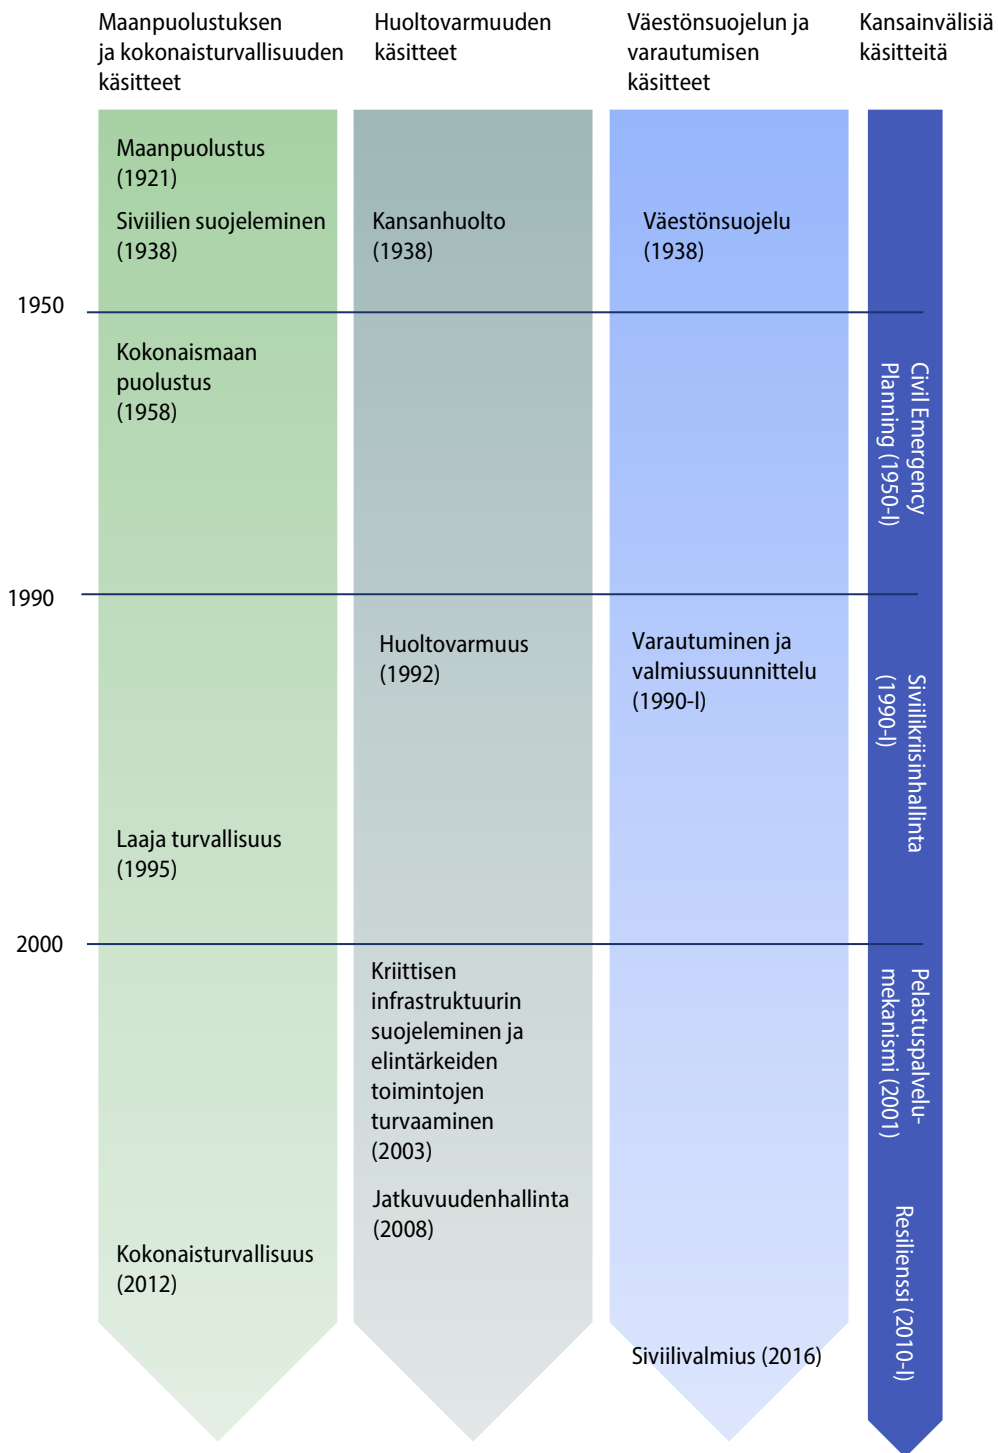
Maanpuolustuksen ja kokonaisturvallisuuden käsitteet

Huoltovarmuuden käsitteet

Väestönsuojelun ja varautumisen käsitteet

Kansainvälisiä käsitteitä

Maanpuolustus (1921)

Siviilien suojeleminen (1938)

Kansanhuolto (1938)

Väestönsuojelu (1938)

1950

Kokonaismaan puolustus (1958)

Civil Emergency Planning (1950-l)

1990

Huoltovarmuus (1992)

Varautuminen ja valmiussuunnittelu (1990-l)

Siviilikriisinhallinta (1990-l)

Laaja turvallisuus (1995)

2000

Kriittisen infrastruktuurin suojeleminen ja elintärkeiden toimintojen turvaaminen (2003)

Pelastuspalvelumekanismi (2001)

Jatkuvuudenhallinta (2008)

Kokonaisturvallisuus (2012)

Resilienssi (2010-l)

Siviilivalmius (2016)